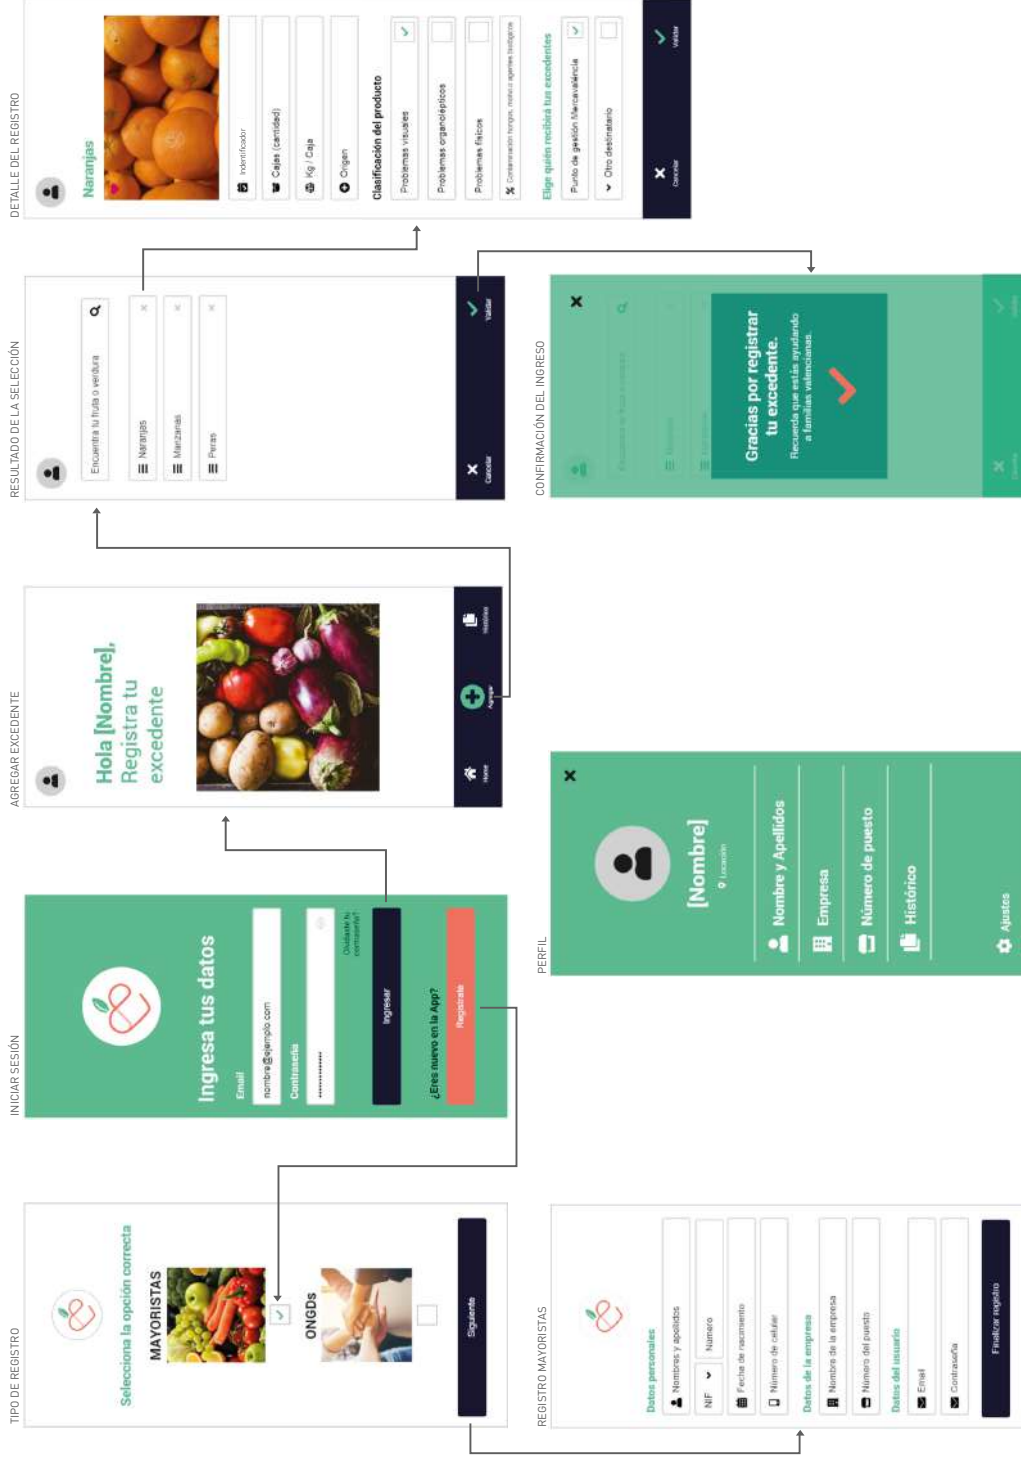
TIPO DE REGISTRO

Selecciona la opción correcta

MAYORISTAS

ONGDs

Siguiente

REGISTRO MAYORISTAS

Datos personales

Nombres y apellidos

NIF

Número

Fecha de nacimiento

Número de celular

Datos de la empresa

Nombre de la empresa

Número del puesto

Datos del usuario

Email

Contraseña

Finalizar registro

INICIAR SESIÓN

Ingresa tus datos

Email

nombre@ejemplo.com

Contraseña

••••••••••••

Olvidaste tu contraseña?

Ingresar

¿Eres nuevo en la App?

Regístrate

AGREGAR EXCEDENTE

Hola [Nombre],
Registra tu excedente

Home

Agregar

Historial

PERFIL

[Nombre]

Locación

Nombre y Apellidos

Empresa

Número de puesto

Histórico

Ajustes

RESULTADO DE LA SELECCIÓN

Encuentra tu fruta o verdura

Naranjas

Manzanas

Peras

Cancelar

Validar

CONFIRMACIÓN DEL INGRESO

Gracias por registrar tu excedente.
Recuerda que estás ayudando a familias valencianas.

DETALLE DEL REGISTRO

Naranjas

Identificador

Cajas (cantidad)

Kg / Caja

Origen

Clasificación del producto

Problemas visuales

Problemas organolépticos

Problemas físicos

Contaminación hongos, moho o agentes biológicos

Elige quién recibirá tus excedentes

Punto de gestión Mercavalència

Otro destinatario

Cancelar

Validar